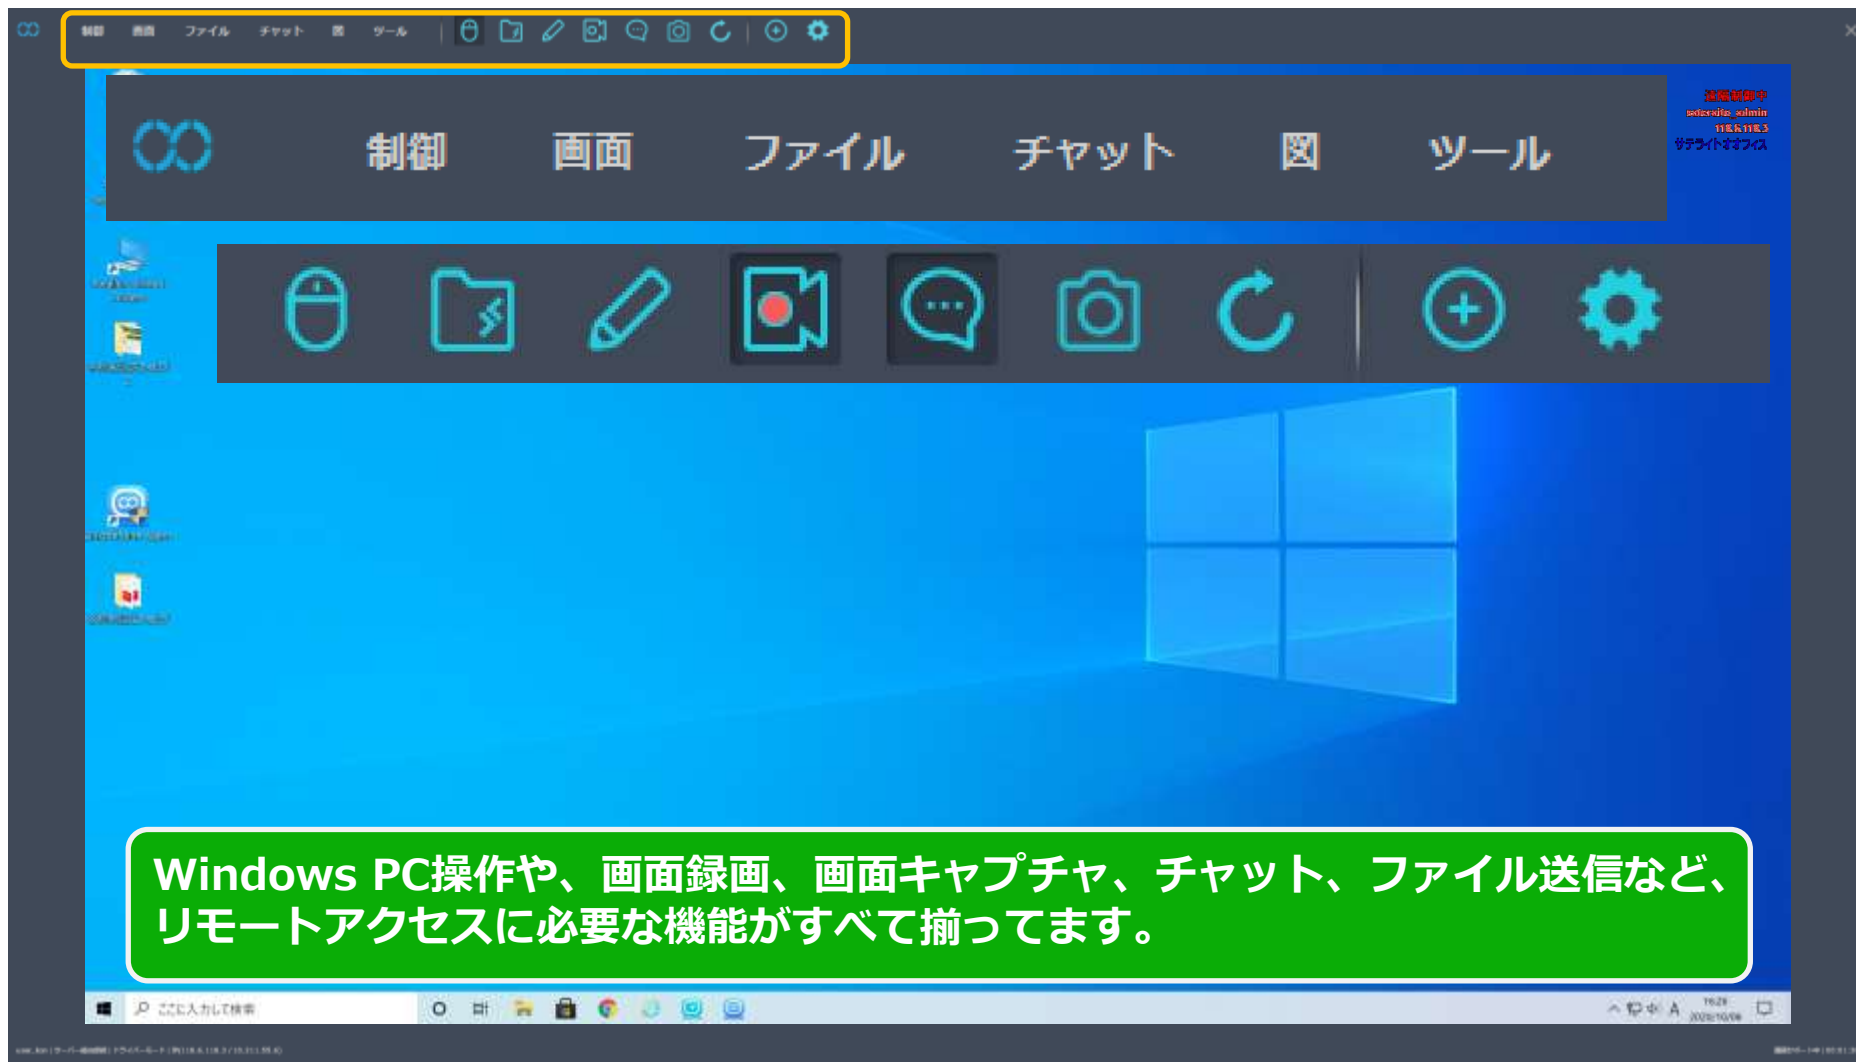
制御 画面 ファイル チャット 図 ツール

制御 画面 ファイル チャット 図 ツール

遠隔制御中
sdersite_admin
サテライトオフィス

Windows PC操作や、画面録画、画面キャプチャ、チャット、ファイル送信など、リモートアクセスに必要な機能がすべて揃ってます。

ここに入力して検索